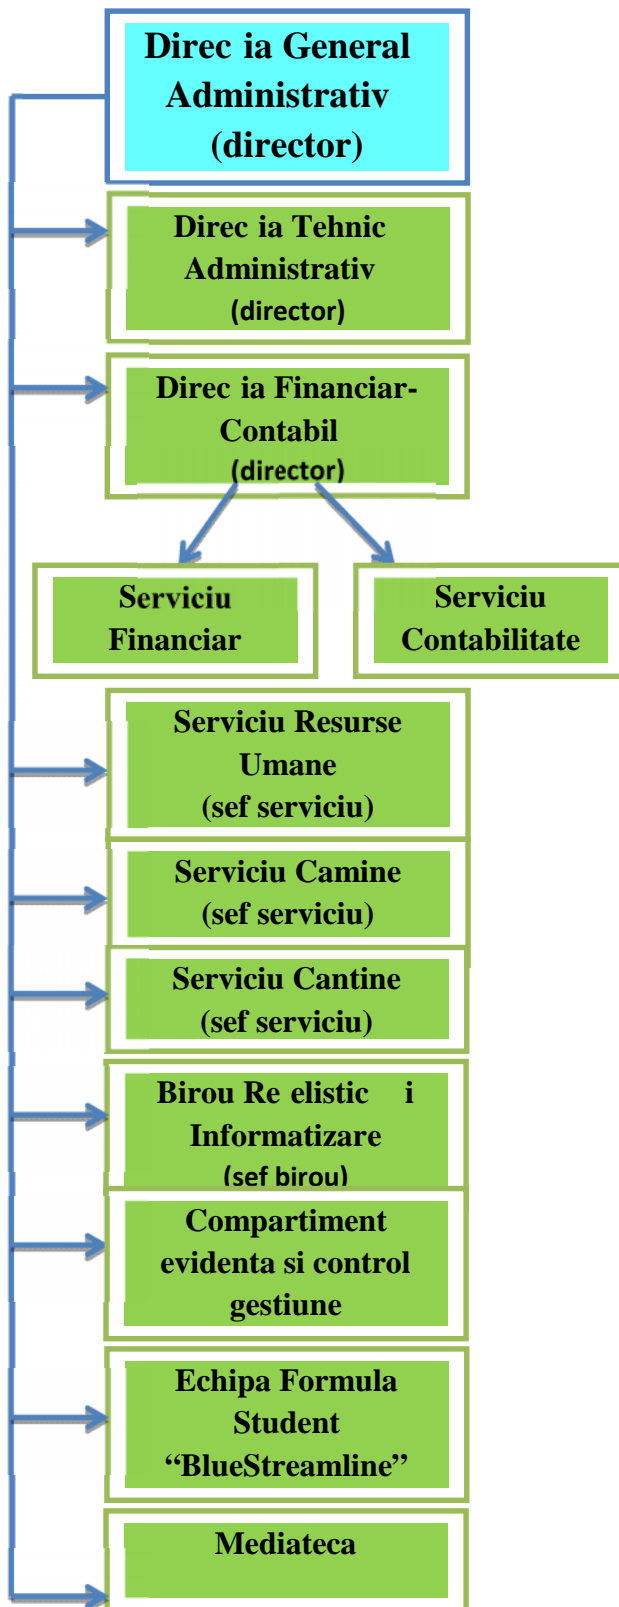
Direc ia General Administrativ (director)

Direc ia Tehnic Administrativ (director)

Direc ia Financiar-Contabil (director)

Serviciu Financiar

Serviciu Contabilitate

Serviciu Resurse Umane (sef serviciu)

Serviciu Camine (sef serviciu)

Serviciu Cantine (sef serviciu)

Birou Re elistic i Informatizare (sef birou)

Compartiment evidenta si control gestiune

Echipa Formula Student “BlueStreamline”

Mediateca